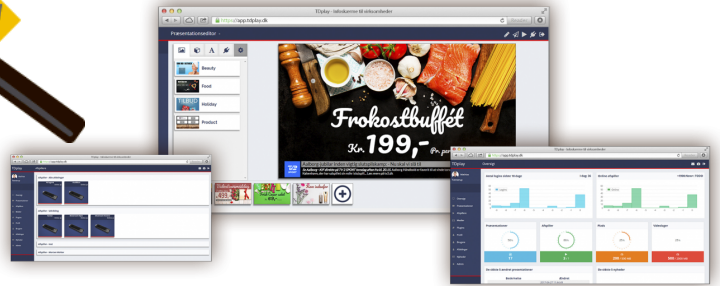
TDplay - talkskærm til virksomheder

https://app.tdplay.dk

Præsentationseditor

Beauty

Food

Holiday

Product

Frokostbuffét

Kr. 199,-

Pr. person

Aalborg Lufthavn åbner ny terminal

TDplay

TDplay - talkskærm til virksomheder

https://app.tdplay.dk